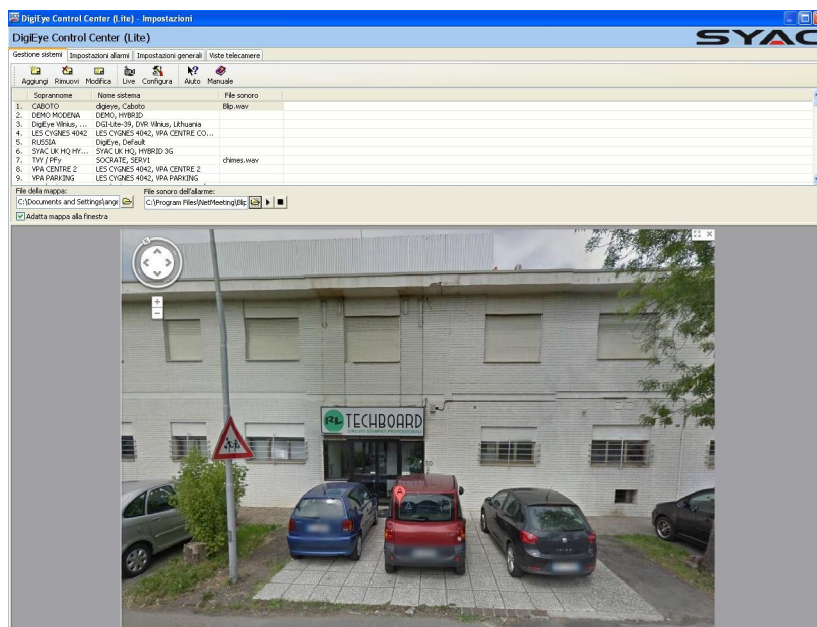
DigiEye Control Center (Lite) - Impostazioni

DigiEye Control Center (Lite)

SYAC

Gestione sistemi | Impostazioni allarmi | Impostazioni generali | Viste telecamere

Aggiungi Rimuovi Modifica Live Configura Aiuto Manuale

| | Soprannome | Nome sistema | File sonoro |
|---|---|---|---|
| 1. | CABOTO | digieye, Caboto | Blip.wav |
| 2. | DEMO MODENA | DEMO, HYBRID | |
| 3. | DigiEye Wilnius, ... | DGI-Lite-39, DVR Wilnius, Lithuania | |
| 4. | LES CYGNES 4042 | LES CYGNES 4042, VPA CENTRE CO... | |
| 5. | RUSSIA | DigiEye, Default | |
| 6. | SYAC UK HQ HY... | SYAC UK HQ, HYBRID 3G | |
| 7. | TVY / PFy | SOCRATE, SERV1 | chimes.wav |
| 8. | VPA CENTRE 2 | LES CYGNES 4042, VPA CENTRE 2 | |
| 9. | VPA PARKING | LES CYGNES 4042, VPA PARKING | |

File della mappa:
C:\Documents and Settings\ange

File sonoro dell'allarme:
C:\Program Files\NetMeeting\Blip

Adatta mappa alla finestra

TECHBOARD